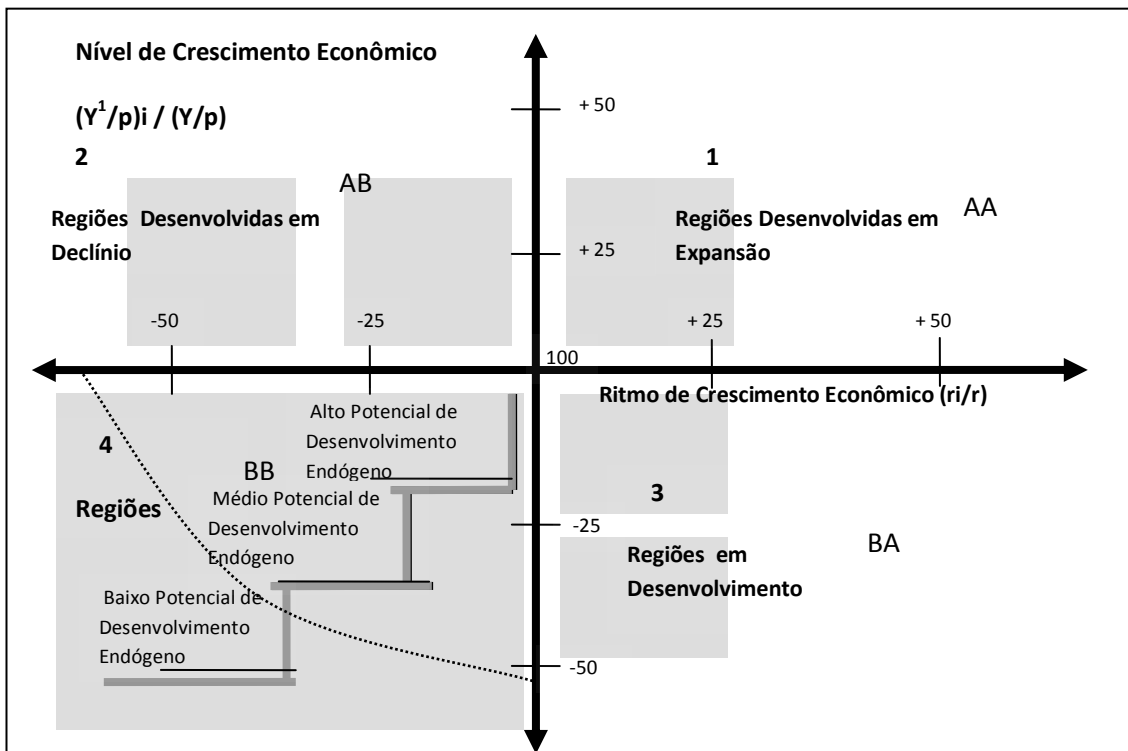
Nível de Crescimento Econômico

$(Y^1/p)i$ / (Y/p)

+ 50

2

AB

1

Regiões Desenvolvidas em Declínio

Regiões Desenvolvidas em Expansão

AA

+ 25

-50

-25

+ 25

+ 50

100

Ritmo de Crescimento Econômico (ri/r)

Alto Potencial de Desenvolvimento Endógeno

4

BB

Médio Potencial de Desenvolvimento Endógeno

3

Regiões

-25

Regiões em Desenvolvimento

BA

Baixo Potencial de Desenvolvimento Endógeno

-50